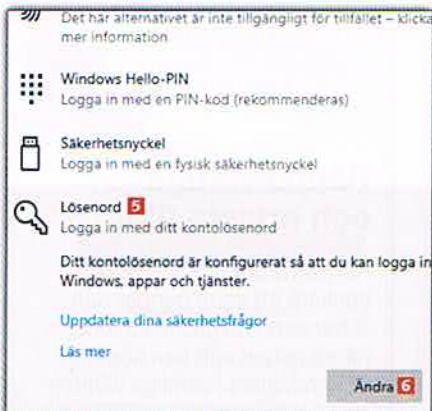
Det här alternativet är inte tillgängligt för tillfället – klicka mer information

Windows Hello-PIN
Logga in med en PIN-kod (rekommenderas)

Säkerhetsnyckel
Logga in med en fysisk säkerhetsnyckel

Lösenord 5
Logga in med ditt kontolösenord

Ditt kontolösenord är konfigurerat så att du kan logga in Windows, appar och tjänster.

Uppdatera dina säkerhetsfrågor

Läs mer

Ändra 6